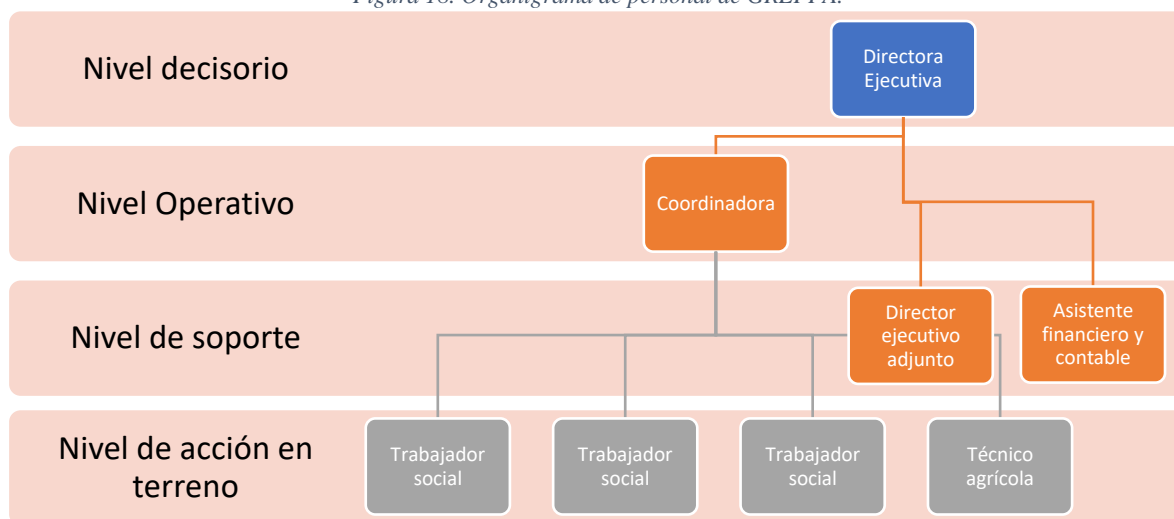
Figura 18. Organigrama de personal de GREFFA.

Nivel decisorio

Directora Ejecutiva

Nivel Operativo

Coordinadora

Nivel de soporte

Director ejecutivo adjunto

Asistente financiero y contable

Nivel de acción en terreno

Trabajador social

Trabajador social

Trabajador social

Técnico agrícola